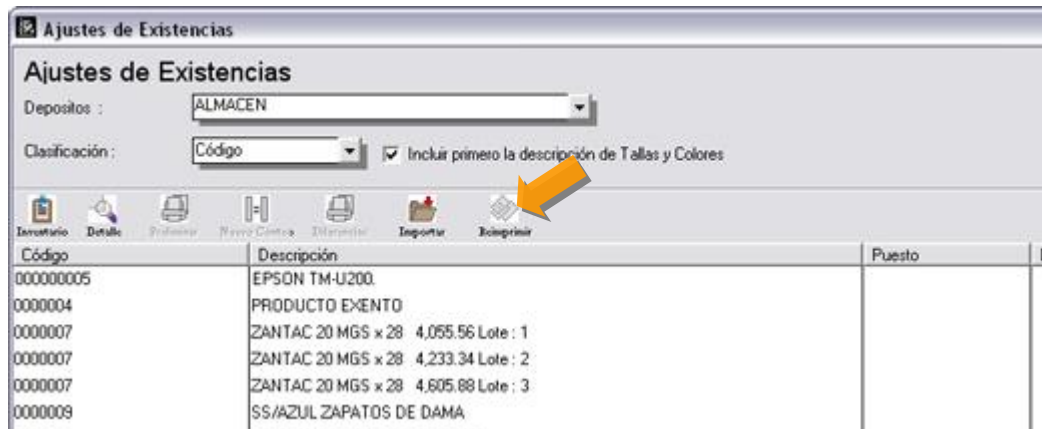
Ajustes de Existencias

Ajustes de Existencias

Depositos : ALMACEN

Clasificación : Código

Incluir primero la descripción de Tallas y Colores

Inventario Detalle Preliminar Nuevo Conteo Diferencias Importar Reimprimir

| Código | Descripción | Puesto |
|---|---|---|
| 000000005 | EPSON TM-U200. | |
| 0000004 | PRODUCTO EXENTO | |
| 0000007 | ZANTAC 20 MGS x 28 4,055.56 Lote : 1 | |
| 0000007 | ZANTAC 20 MGS x 28 4,233.34 Lote : 2 | |
| 0000007 | ZANTAC 20 MGS x 28 4,605.88 Lote : 3 | |
| 0000009 | SS/AZUL ZAPATOS DE DAMA | |